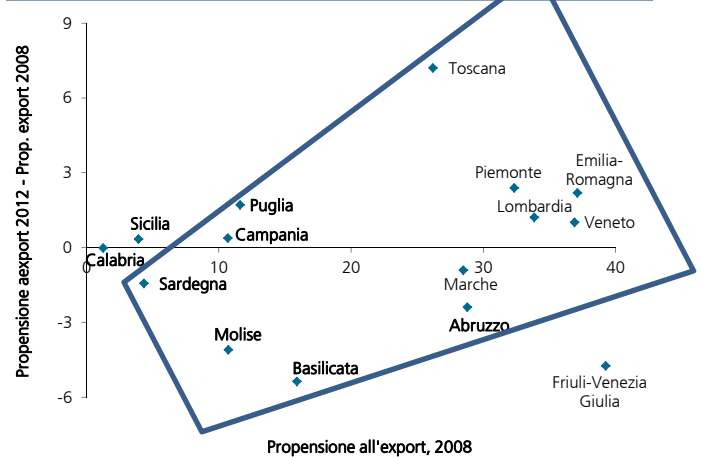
9
6
3
0
-3
-6
0
10
20
30
40

Toscana
Piemonte
Emilia-Romagna
Lombardia
Veneto
Puglia
Sicilia
Campania
Calabria
Sardegna
Marche
Abruzzo
Molise
Basilicata
Friuli-Venezia Giulia

Propensione aexport 2012 - Prop. export 2008

Propensione all'export, 2008